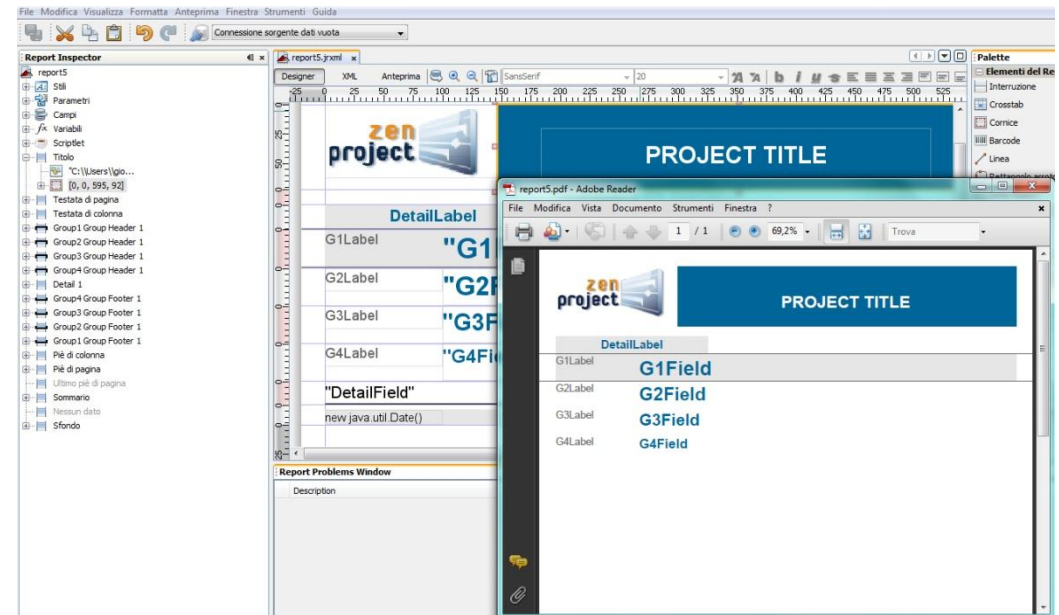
File Modifica Visualizza Formatta Anteprima Finestra Strumenti Guida

Connessione sorgente dati vuota

Report Inspector

report5
Stili
Parametri
Campi
Variabili
Scriptlet
Titolo
"C:\\Users\\gio...
[0, 0, 595, 92]
Testata di pagina
Testata di colonna
Group1 Group Header 1
Group2 Group Header 1
Group3 Group Header 1
Group4 Group Header 1
Detail 1
Group4 Group Footer 1
Group3 Group Footer 1
Group2 Group Footer 1
Group1 Group Footer 1
Piè di colonna
Piè di pagina
Ultimo piè di pagina
Sommario
Nessun dato
Sfondo

report5.jrxml

Designer XML Anteprima SansSerif 20

25 0 25 50 75 100 125 150 175 200 225 250 275 300 325 350 375 400 425 450 475 500 525

zen project

PROJECT TITLE

DetailLabel
G1Label "G1
G2Label "G2
G3Label "G3
G4Label "G4Fi
"DetailField"
new java.util.Date()

Report Problems Window
Description

Palette
Elementi del Re
Interruzione
Crosstab
Cornice
Barcode
Linea
Rettangolo arrot

report5.pdf - Adobe Reader
File Modifica Vista Documento Strumenti Finestra ?
1 / 1 69,2% Trova

zen project
PROJECT TITLE
DetailLabel
G1Label G1Field
G2Label G2Field
G3Label G3Field
G4Label G4Field